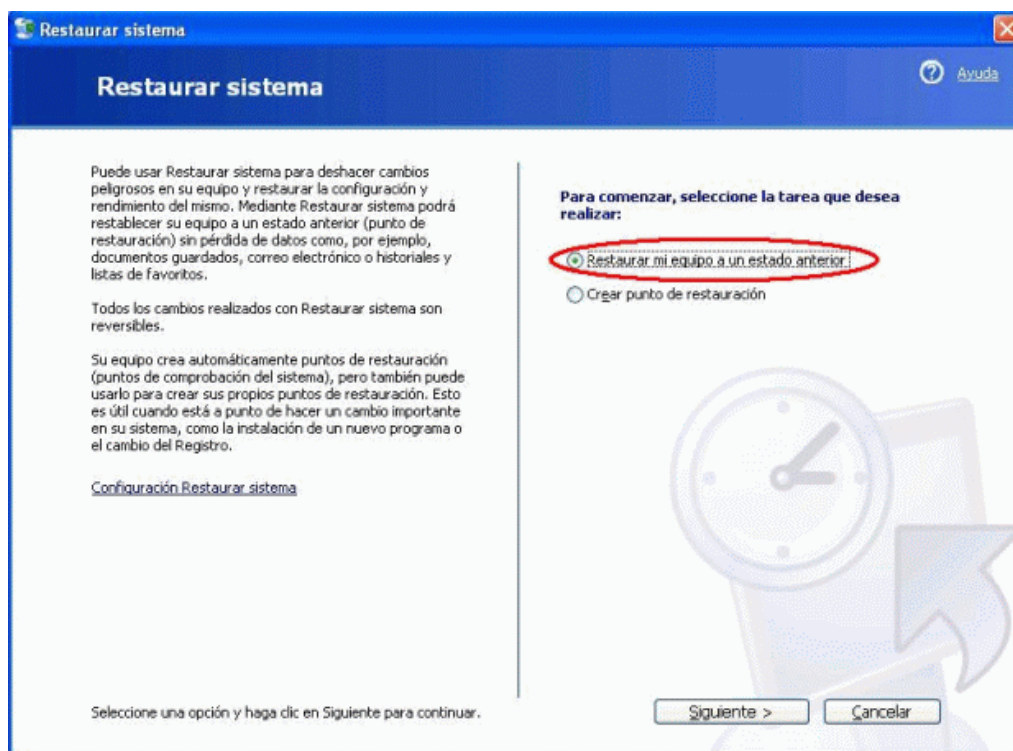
Restaurar sistema

Restaurar sistema

Ayuda

Puede usar Restaurar sistema para deshacer cambios peligrosos en su equipo y restaurar la configuración y rendimiento del mismo. Mediante Restaurar sistema podrá restablecer su equipo a un estado anterior (punto de restauración) sin pérdida de datos como, por ejemplo, documentos guardados, correo electrónico o historiales y listas de favoritos.

Todos los cambios realizados con Restaurar sistema son reversibles.

Su equipo crea automáticamente puntos de restauración (puntos de comprobación del sistema), pero también puede usarlo para crear sus propios puntos de restauración. Esto es útil cuando está a punto de hacer un cambio importante en su sistema, como la instalación de un nuevo programa o el cambio del Registro.

Configuración Restaurar sistema

Para comenzar, seleccione la tarea que desea realizar:

Restaurar mi equipo a un estado anterior

Crear punto de restauración

Seleccione una opción y haga clic en Siguiente para continuar.

Siguiente >

Cancelar